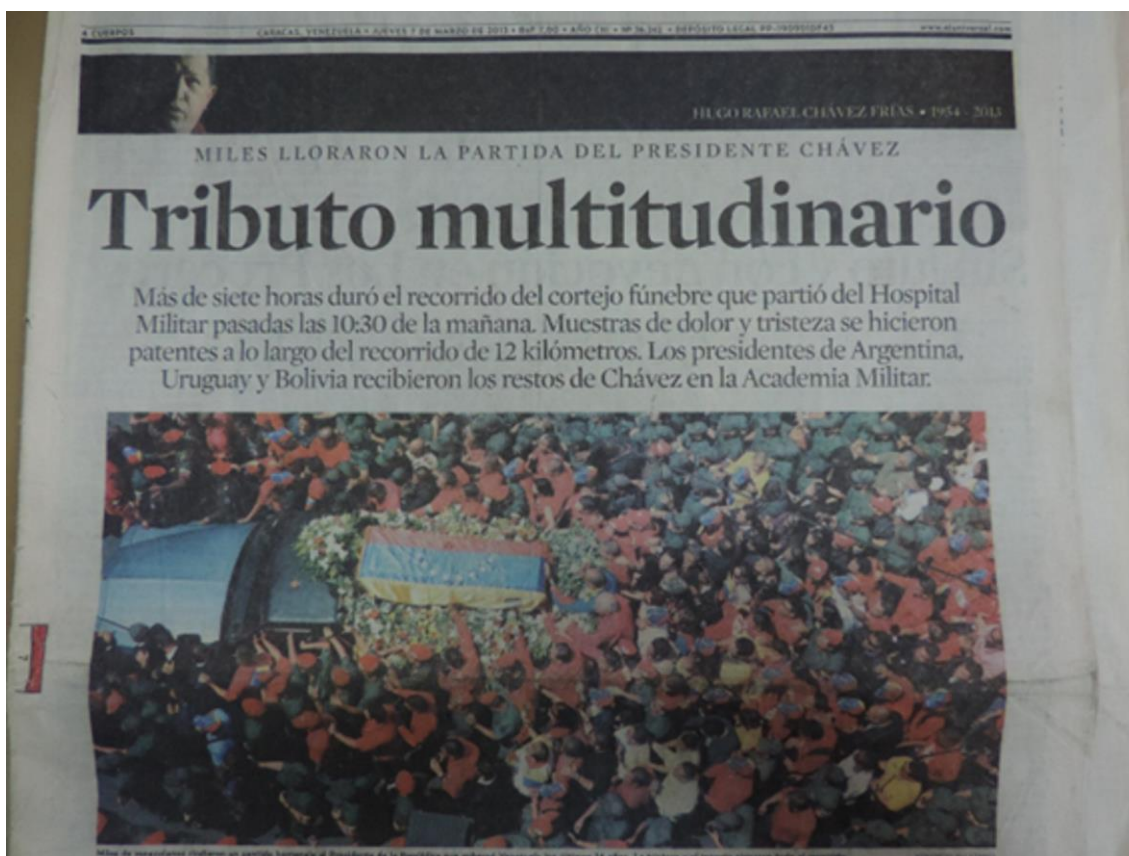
4 CUERPOS CARACAS, VENEZUELA • JUEVES 7 DE MARZO DE 2013 • BsF 7,00 • AÑO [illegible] • Nº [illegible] • DEPÓSITO LEGAL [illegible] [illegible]

HUGO RAFAEL CHÁVEZ FRÍAS • 1954 - 2013

MILES LLORARON LA PARTIDA DEL PRESIDENTE CHÁVEZ

Tributo multitudinario

Más de siete horas duró el recorrido del cortejo fúnebre que partió del Hospital Militar pasadas las 10:30 de la mañana. Muestras de dolor y tristeza se hicieron patentes a lo largo del recorrido de 12 kilómetros. Los presidentes de Argentina, Uruguay y Bolivia recibieron los restos de Chávez en la Academia Militar.

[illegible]